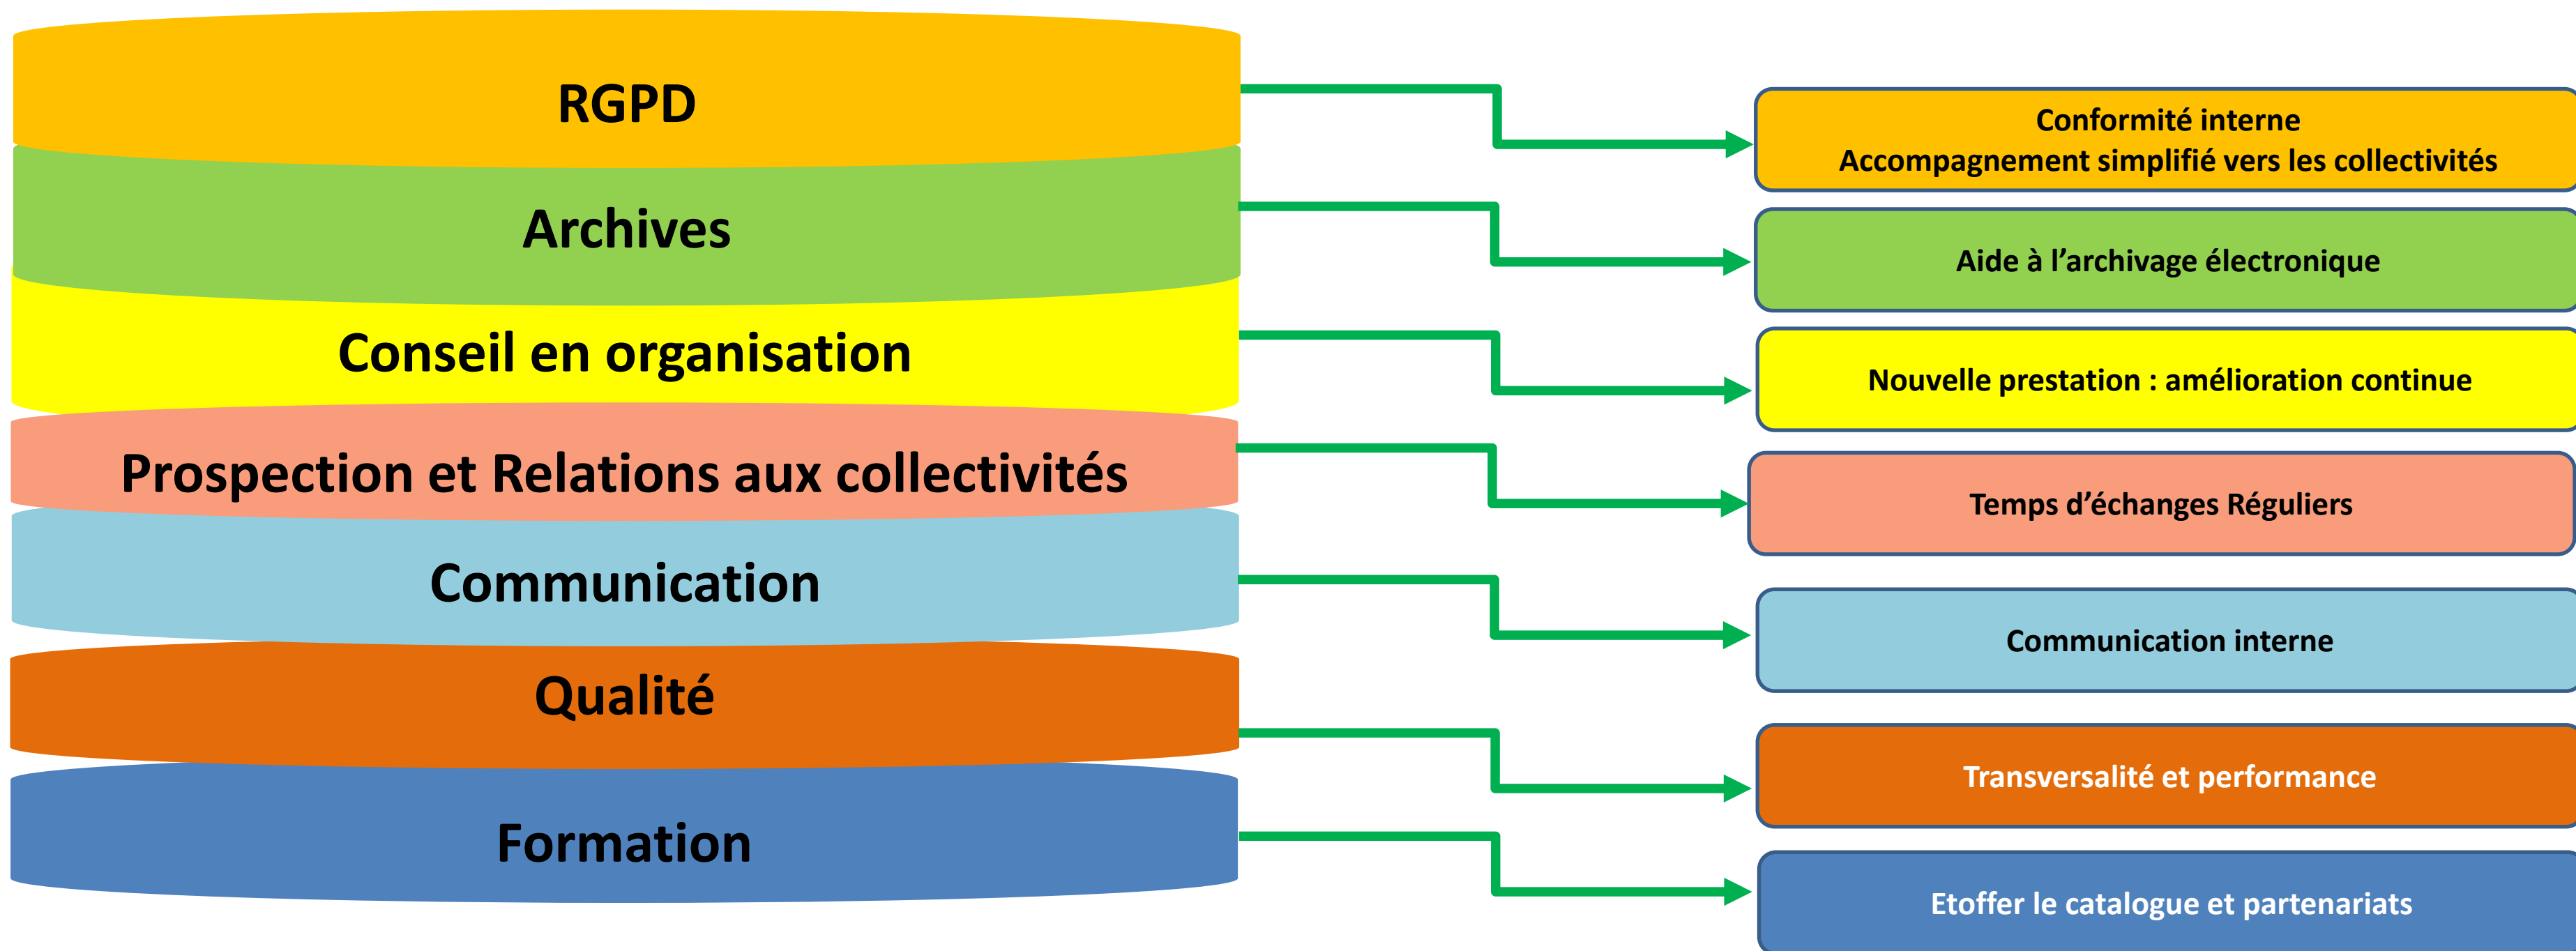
RGPD

Archives

Conseil en organisation

Prospection et Relations aux collectivités

Communication

Qualité

Formation

Conformité interne
Accompagnement simplifié vers les collectivités

Aide à l'archivage électronique

Nouvelle prestation : amélioration continue

Temps d'échanges Réguliers

Communication interne

Transversalité et performance

Etoffer le catalogue et partenariats